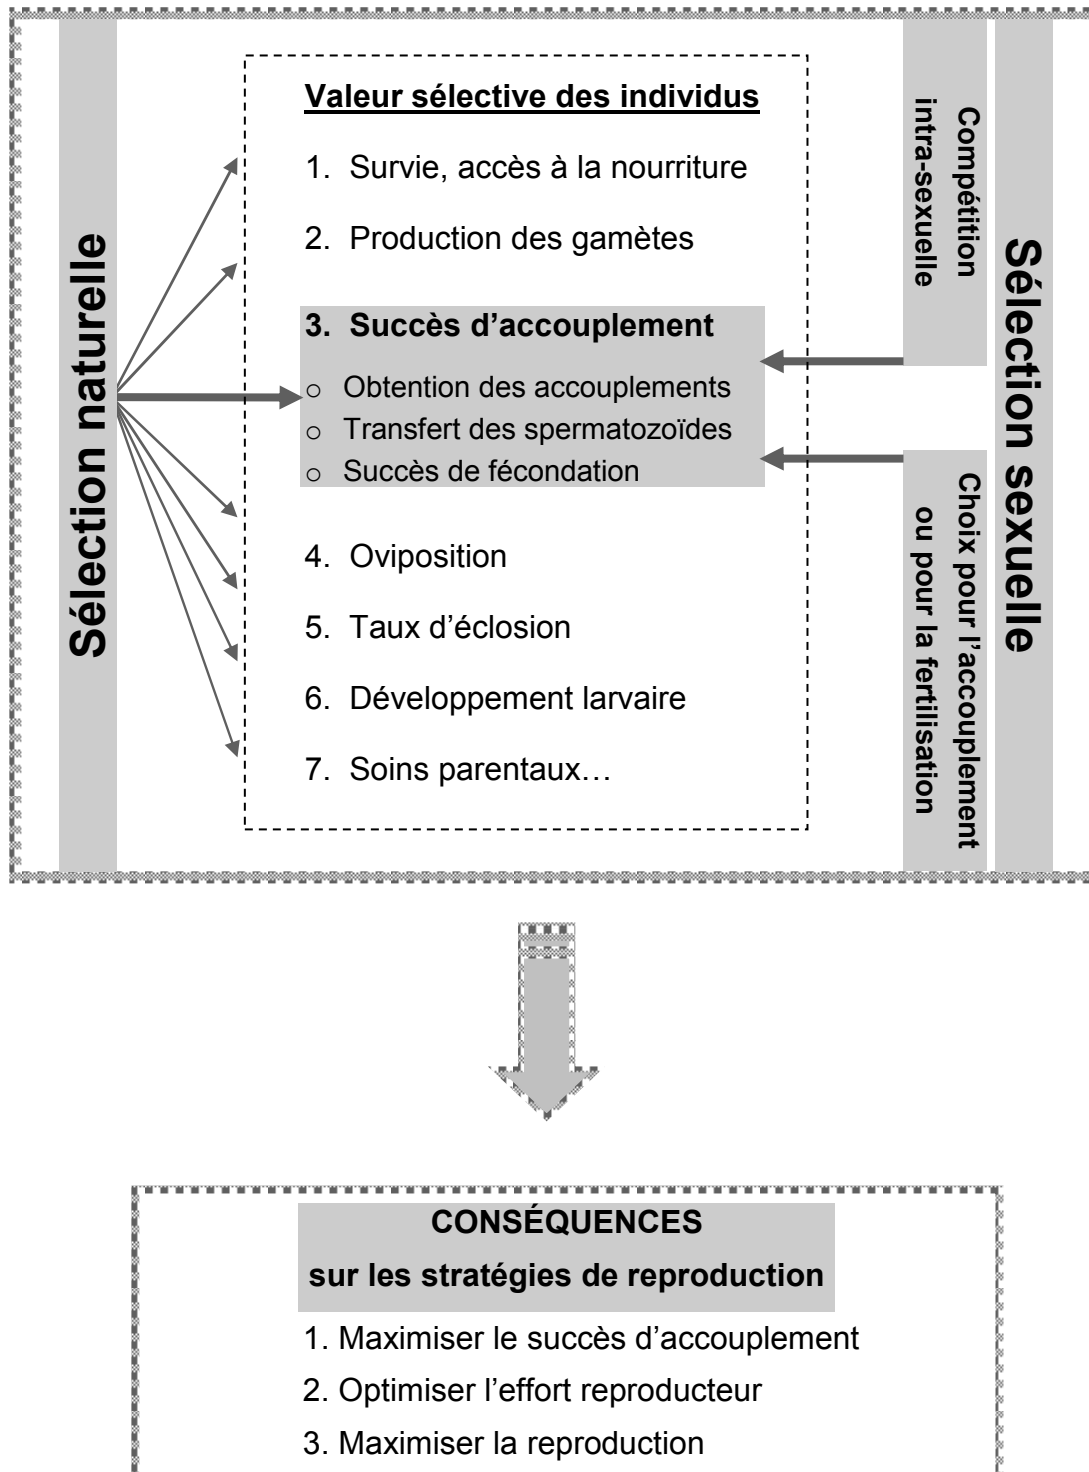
Sélection naturelle

Valeur sélective des individus

1. Survie, accès à la nourriture

2. Production des gamètes

3. Succès d'accouplement

o Obtention des accouplements
o Transfert des spermatozoïdes
o Succès de fécondation

4. Oviposition

5. Taux d'éclosion

6. Développement larvaire

7. Soins parentaux…

Compétition intra-sexuelle

Choix pour l'accouplement ou pour la fertilisation

Sélection sexuelle

CONSÉQUENCES
sur les stratégies de reproduction

1. Maximiser le succès d'accouplement
2. Optimiser l'effort reproducteur
3. Maximiser la reproduction